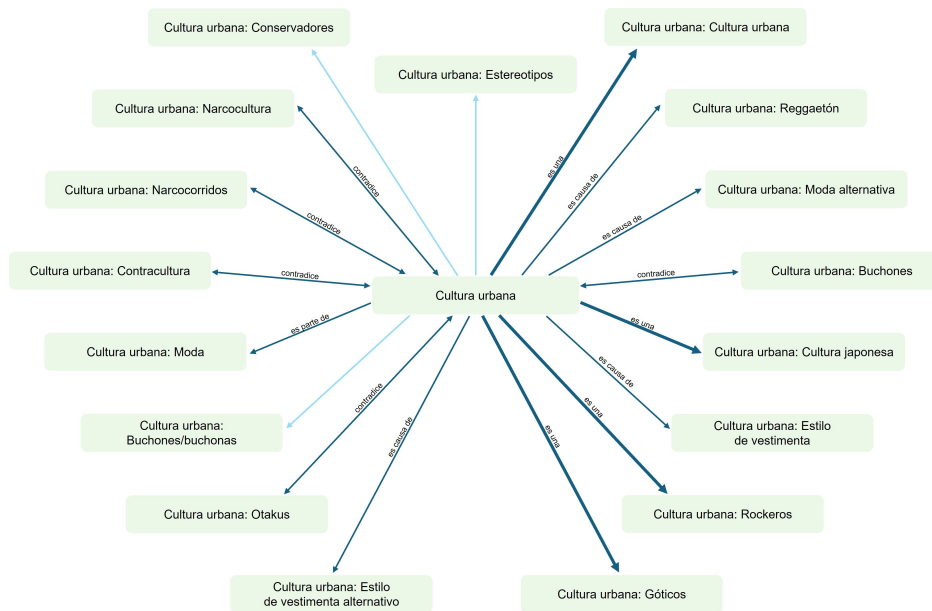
Cultura urbana: Conservadores

Cultura urbana: Cultura urbana

Cultura urbana: Estereotipos

Cultura urbana: Narcocultura

Cultura urbana: Reggaetón

Cultura urbana: Narcocorridos

Cultura urbana: Moda alternativa

Cultura urbana: Contracultura

Cultura urbana

Cultura urbana: Buchones

Cultura urbana: Moda

Cultura urbana: Cultura japonesa

Cultura urbana: Buchones/buchonas

Cultura urbana: Estilo de vestimenta

Cultura urbana: Otakus

Cultura urbana: Rockeros

Cultura urbana: Estilo de vestimenta alternativo

Cultura urbana: Góticos

contradice

contradice

contradice

es parte de

contradice

es causa de

es una

es causa de

es causa de

contradice

es una

es causa de

es una

es una